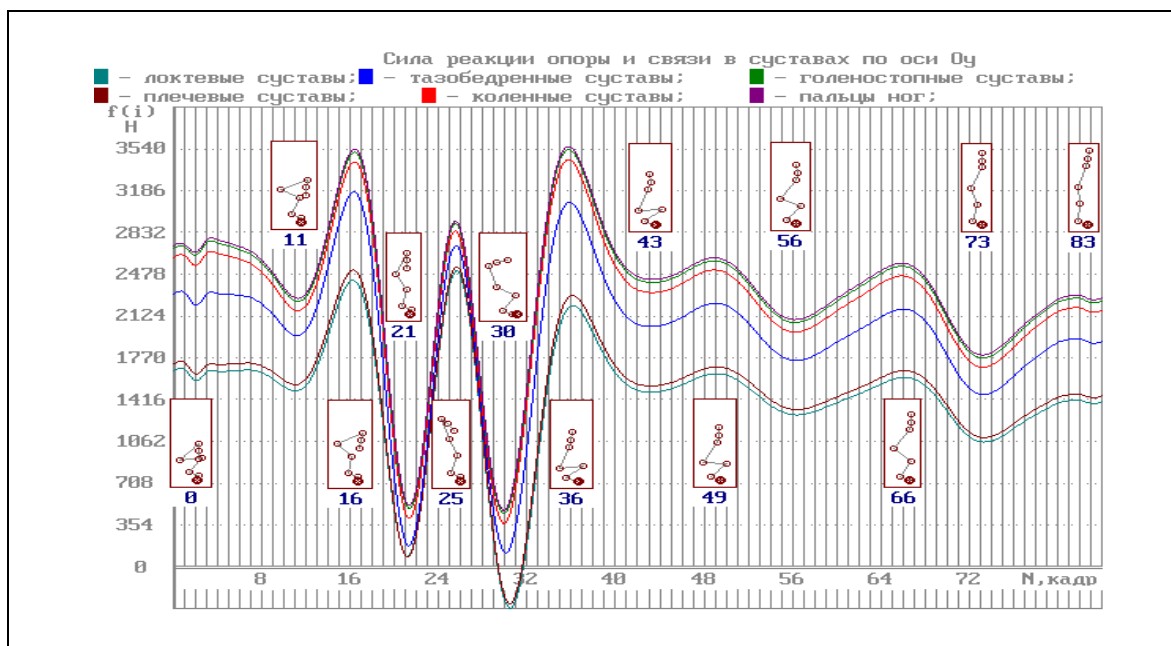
Сила реакции опоры и связи в суставах по оси Oy
– локтевые суставы; – тазобедренные суставы; – голеностопные суставы;
– плечевые суставы; – коленные суставы; – пальцы ног;

f(i)
H
3540
3186
2832
2478
2124
1770
1416
1062
708
354
0

11
21
30
43
56
73
83
0
16
25
36
49
66

8
16
24
32
40
48
56
64
72
N,кадр